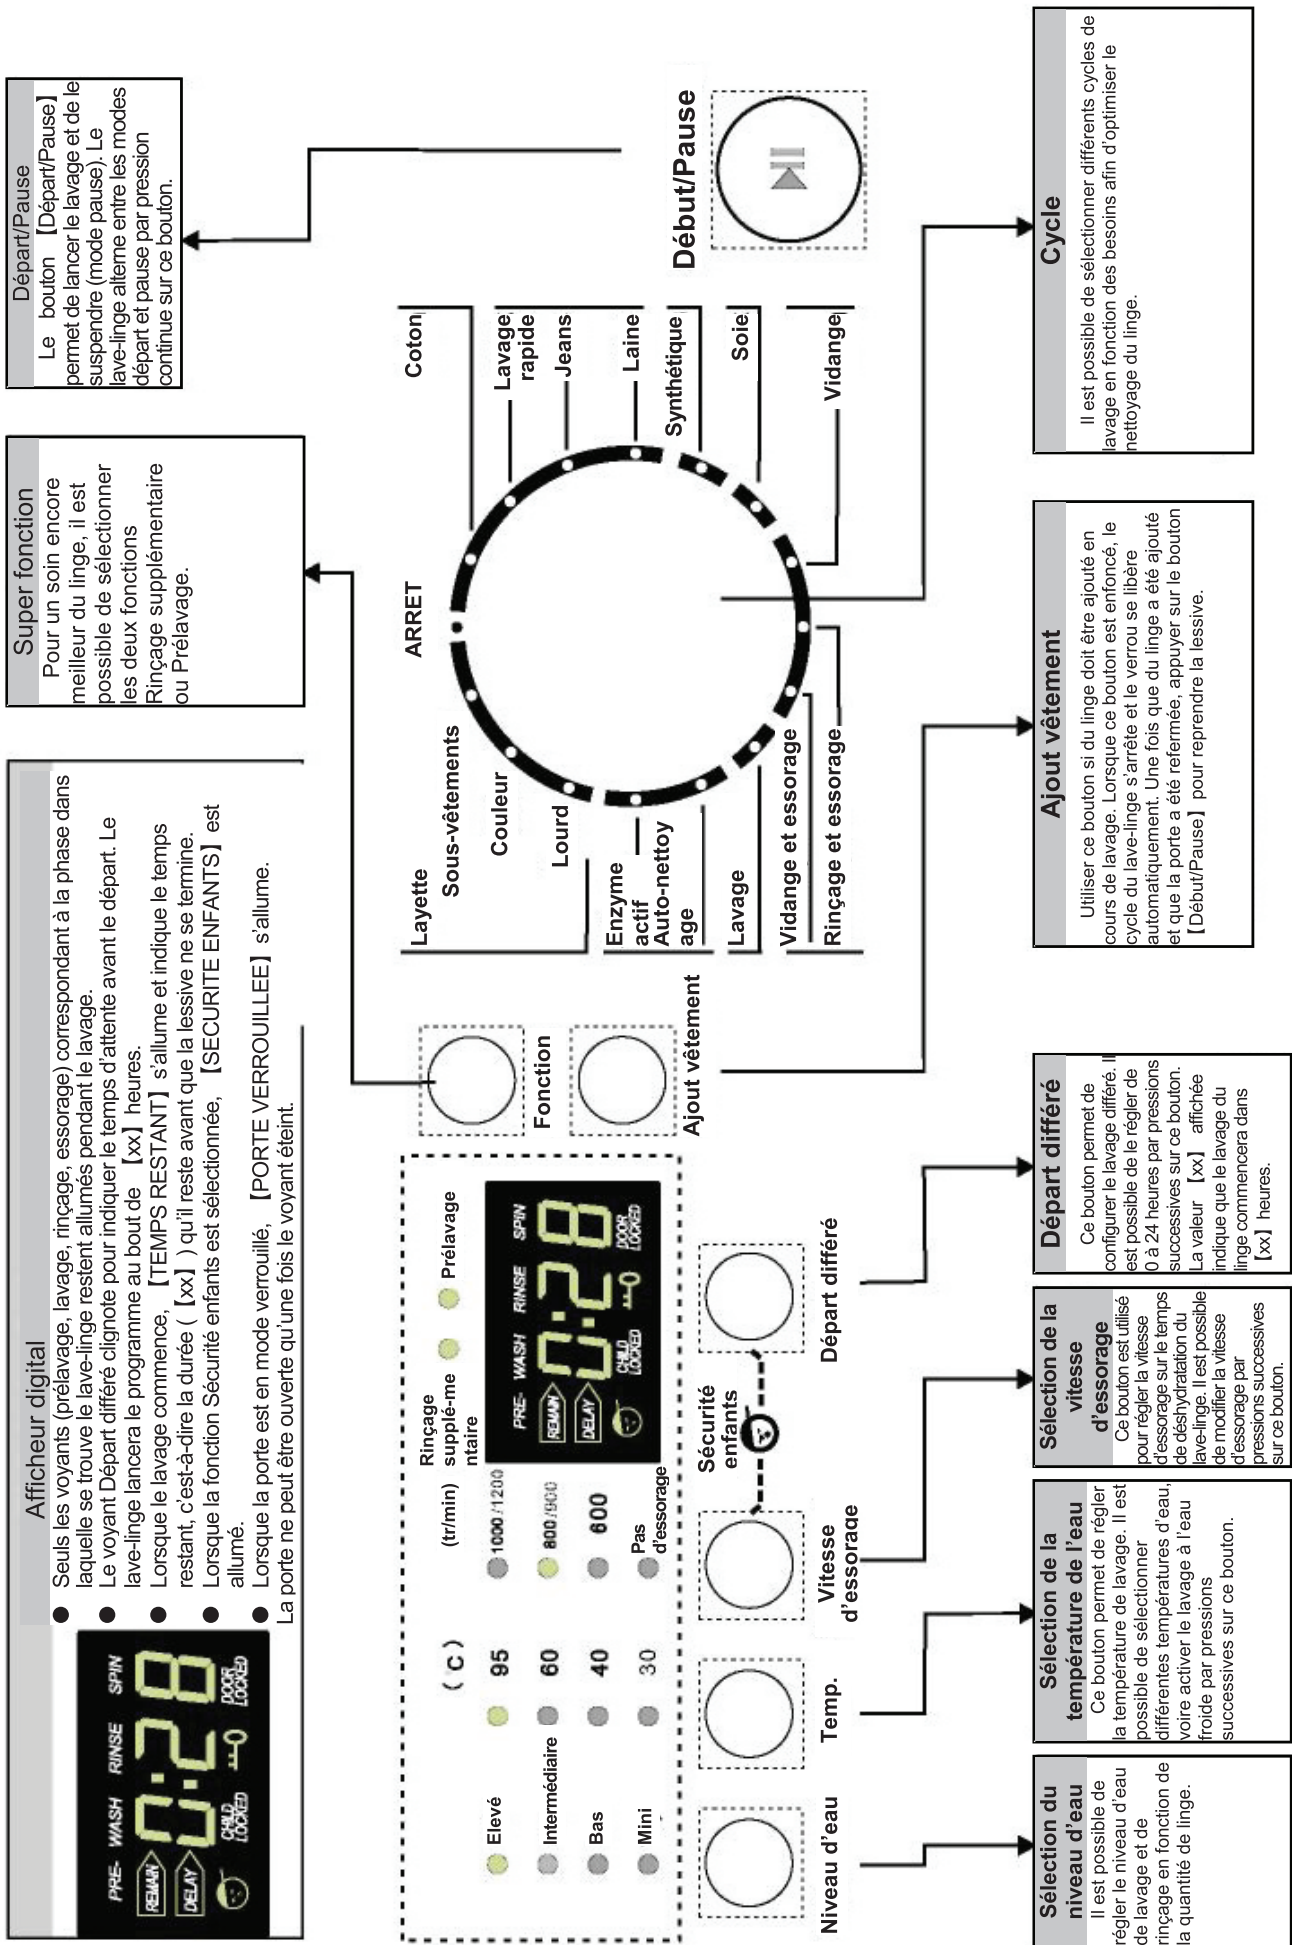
Afficheur digital

PRE- WASH RINSE SPIN
REMAIN
DELAY
CHILD LOCKED
DOOR LOCKED

● Seuls les voyants (prélavage, lavage, rinçage, essorage) correspondant à la phase dans laquelle se trouve le lave-linge restent allumés pendant le lavage.
● Le voyant Départ différé clignote pour indiquer le temps d'attente avant le départ. Le lave-linge lancera le programme au bout de 【xx】heures.
● Lorsque le lavage commence, 【TEMPS RESTANT】s'allume et indique le temps restant, c'est-à-dire la durée (【xx】) qu'il reste avant que la lessive ne se termine.
● Lorsque la fonction Sécurité enfants est sélectionnée, 【SECURITE ENFANTS】est allumé.
● Lorsque la porte est en mode verrouillé, 【PORTE VERROUILLEE】s'allume. La porte ne peut être ouverte qu'une fois le voyant éteint.

Super fonction
Pour un soin encore meilleur du linge, il est possible de sélectionner les deux fonctions Rinçage supplémentaire ou Prélavage.

Départ/Pause
Le bouton 【Départ/Pause】permet de lancer le lavage et de le suspendre (mode pause). Le lave-linge alterne entre les modes départ et pause par pression continue sur ce bouton.

Elevé
Intermédiaire
Bas
Mini
(°C)
95
60
40
30
(tr/min)
1000/1200
800/900
600
Pas d'essorage
Rinçage supplé-mentaire
Prélavage

PRE- WASH RINSE SPIN
REMAIN
DELAY
CHILD LOCKED
DOOR LOCKED

Niveau d'eau
Temp.
Vitesse d'essorage
Sécurité enfants
Départ différé
Fonction
Ajout vêtement

Layette
Sous-vêtements
Couleur
Lourd
Enzyme actif
Auto-nettoyage
Lavage
Vidange et essorage
Rinçage et essorage
ARRET
Coton
Lavage rapide
Jeans
Laine
Synthétique
Soie
Vidange

Début/Pause

Cycle
Il est possible de sélectionner différents cycles de lavage en fonction des besoins afin d'optimiser le nettoyage du linge.

Ajout vêtement
Utiliser ce bouton si du linge doit être ajouté en cours de lavage. Lorsque ce bouton est enfoncé, le cycle du lave-linge s'arrête et le verrou se libère automatiquement. Une fois que du linge a été ajouté et que la porte a été refermée, appuyer sur le bouton 【Début/Pause】pour reprendre la lessive.

Départ différé
Ce bouton permet de configurer le lavage différé. Il est possible de le régler de 0 à 24 heures par pressions successives sur ce bouton. La valeur 【xx】affichée indique que le lavage du linge commencera dans 【xx】heures.

Sélection de la vitesse d'essorage
Ce bouton est utilisé pour régler la vitesse d'essorage sur le temps de déshydratation du lave-linge. Il est possible de modifier la vitesse d'essorage par pressions successives sur ce bouton.

Sélection de la température de l'eau
Ce bouton permet de régler la température de lavage. Il est possible de sélectionner différentes températures d'eau, voire activer le lavage à l'eau froide par pressions successives sur ce bouton.

Sélection du niveau d'eau
Il est possible de régler le niveau d'eau de lavage et de rinçage en fonction de la quantité de linge.